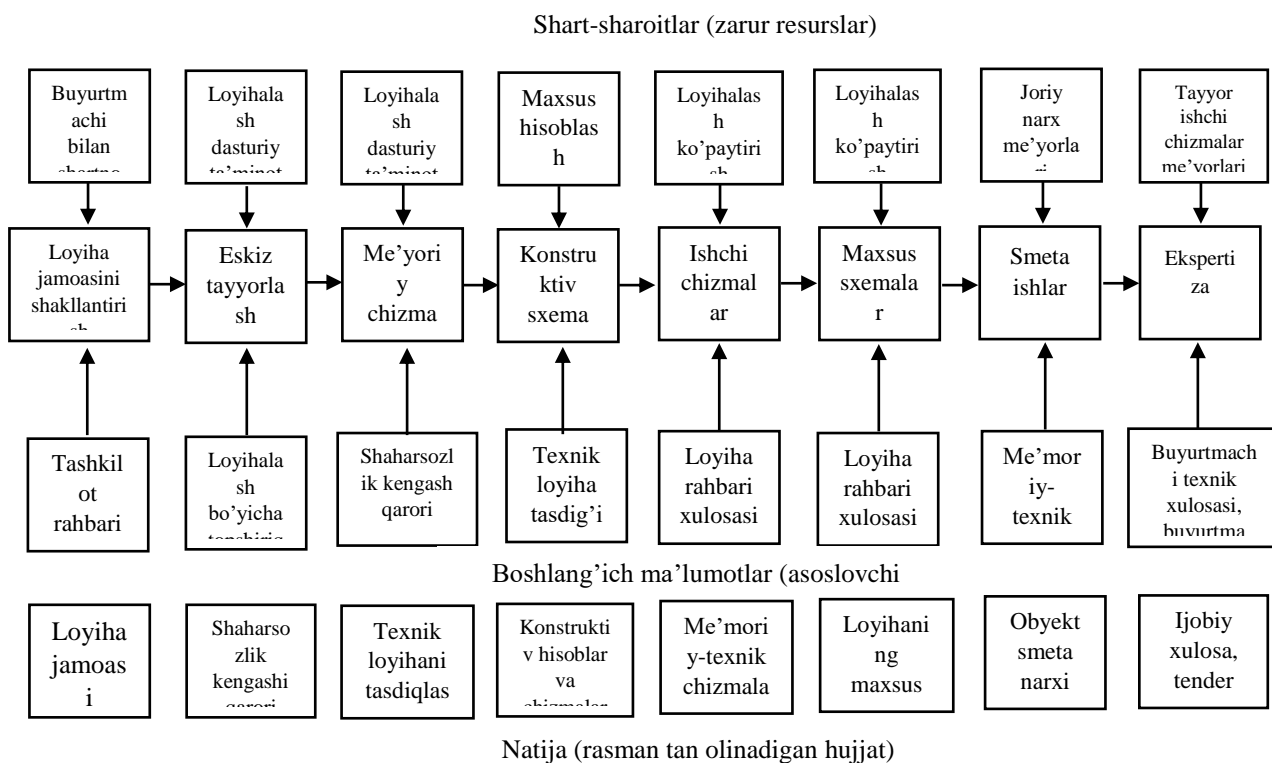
Shart-sharoitlar (zarur resurslar)

Buyurtmachi bilan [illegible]

Loyihalash dasturiy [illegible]

Loyihalash dasturiy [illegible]

Maxsus hisoblash

Loyihalash ko'paytiri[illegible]

Loyihalash ko'paytiri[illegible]

Joriy narx me'yorla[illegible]

Tayyor ishchi chizmalar me'vorlari

Loyiha jamoasini shakllantiri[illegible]

Eskiz tayyorlash

Me'yoriy chizma

Konstruktiv sxema

Ishchi chizmalar

Maxsus sxemalar

Smeta ishlar

Ekspertiza

Tashkilot rahbari

Loyihalash bo'yicha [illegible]

Shaharsozlik kengash qarori

Texnik loyiha tasdig'i

Loyiha rahbari xulosasi

Loyiha rahbari xulosasi

Me'moriy-texnik

Buyurtmachi texnik xulosasi, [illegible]

Boshlang'ich ma'lumotlar (asoslovchi

Loyiha jamoasi

Shaharsozlik kengashi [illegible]

Texnik loyihani tasdiqlas

Konstruktiv hisoblar va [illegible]

Me'moriy-texnik chizmala

Loyihaning maxsus

Obyekt smeta narxi

Ijobiy xulosa, tender

Natija (rasman tan olinadigan hujjat)